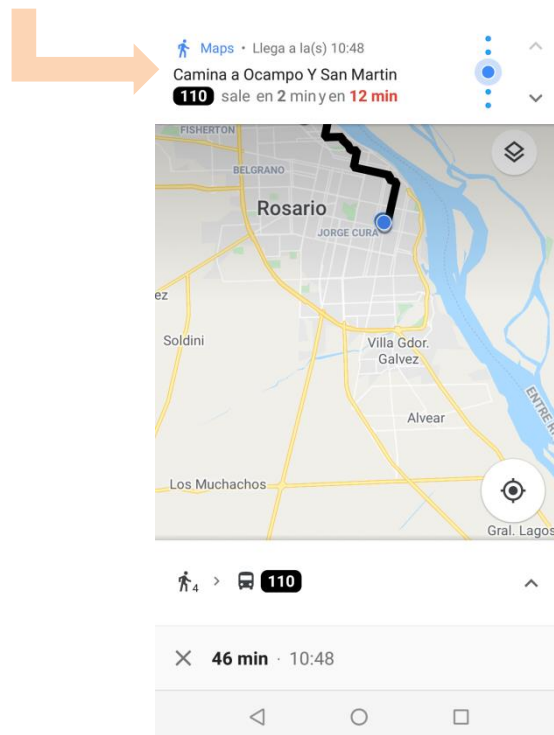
Maps • Llega a la(s) 10:48
Camina a Ocampo Y San Martin
110 sale en 2 min y en 12 min

FISHERTON
BELGRANO
Rosario
JORGE CURA
ez
Soldini
Villa Gdor. Galvez
Alvear
Los Muchachos
Gral. Lagos
ENTRE R

4 > 110

46 min · 10:48